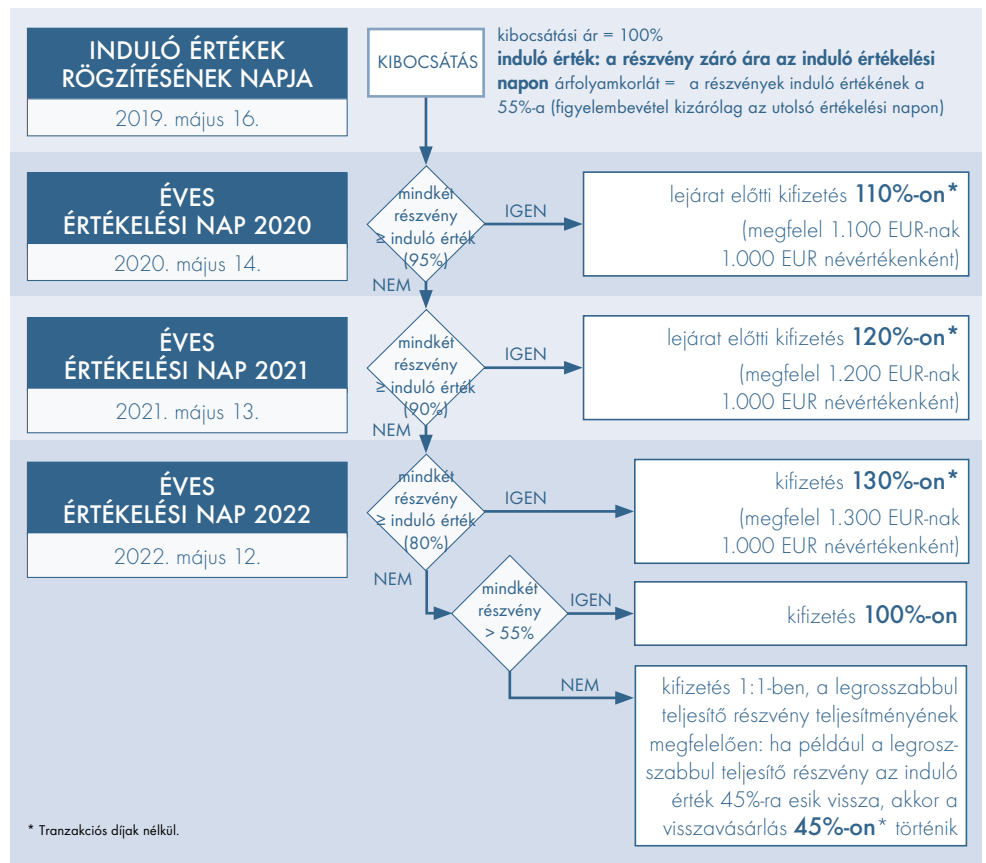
INDULÓ ÉRTÉKEK RÖGZÍTÉSÉNEK NAPJA

2019. május 16.

KIBOCSÁTÁS

kibocsátási ár = 100%
**induló érték: a részvény záró ára az induló értékelési napon** árfolyamkorlát = a részvények induló értékének a 55%-a (figyelembevétel kizárólag az utolsó értékelési napon)

ÉVES ÉRTÉKELÉSI NAP 2020

2020. május 14.

mindkét részvény ≥ induló érték (95%)

IGEN

lejárat előtti kifizetés **110%-on***
(megfelel 1.100 EUR-nak 1.000 EUR névértékenként)

NEM

ÉVES ÉRTÉKELÉSI NAP 2021

2021. május 13.

mindkét részvény ≥ induló érték (90%)

IGEN

lejárat előtti kifizetés **120%-on***
(megfelel 1.200 EUR-nak 1.000 EUR névértékenként)

NEM

ÉVES ÉRTÉKELÉSI NAP 2022

2022. május 12.

mindkét részvény ≥ induló érték (80%)

IGEN

kifizetés **130%-on***
(megfelel 1.300 EUR-nak 1.000 EUR névértékenként)

NEM

mindkét részvény > 55%

IGEN

kifizetés **100%-on**

NEM

kifizetés 1:1-ben, a legrosszabbul teljesítő részvény teljesítményének megfelelően: ha például a legrosszabbul teljesítő részvény az induló érték 45%-ra esik vissza, akkor a visszavásárlás **45%-on*** történik

* Tranzakciós díjak nélkül.